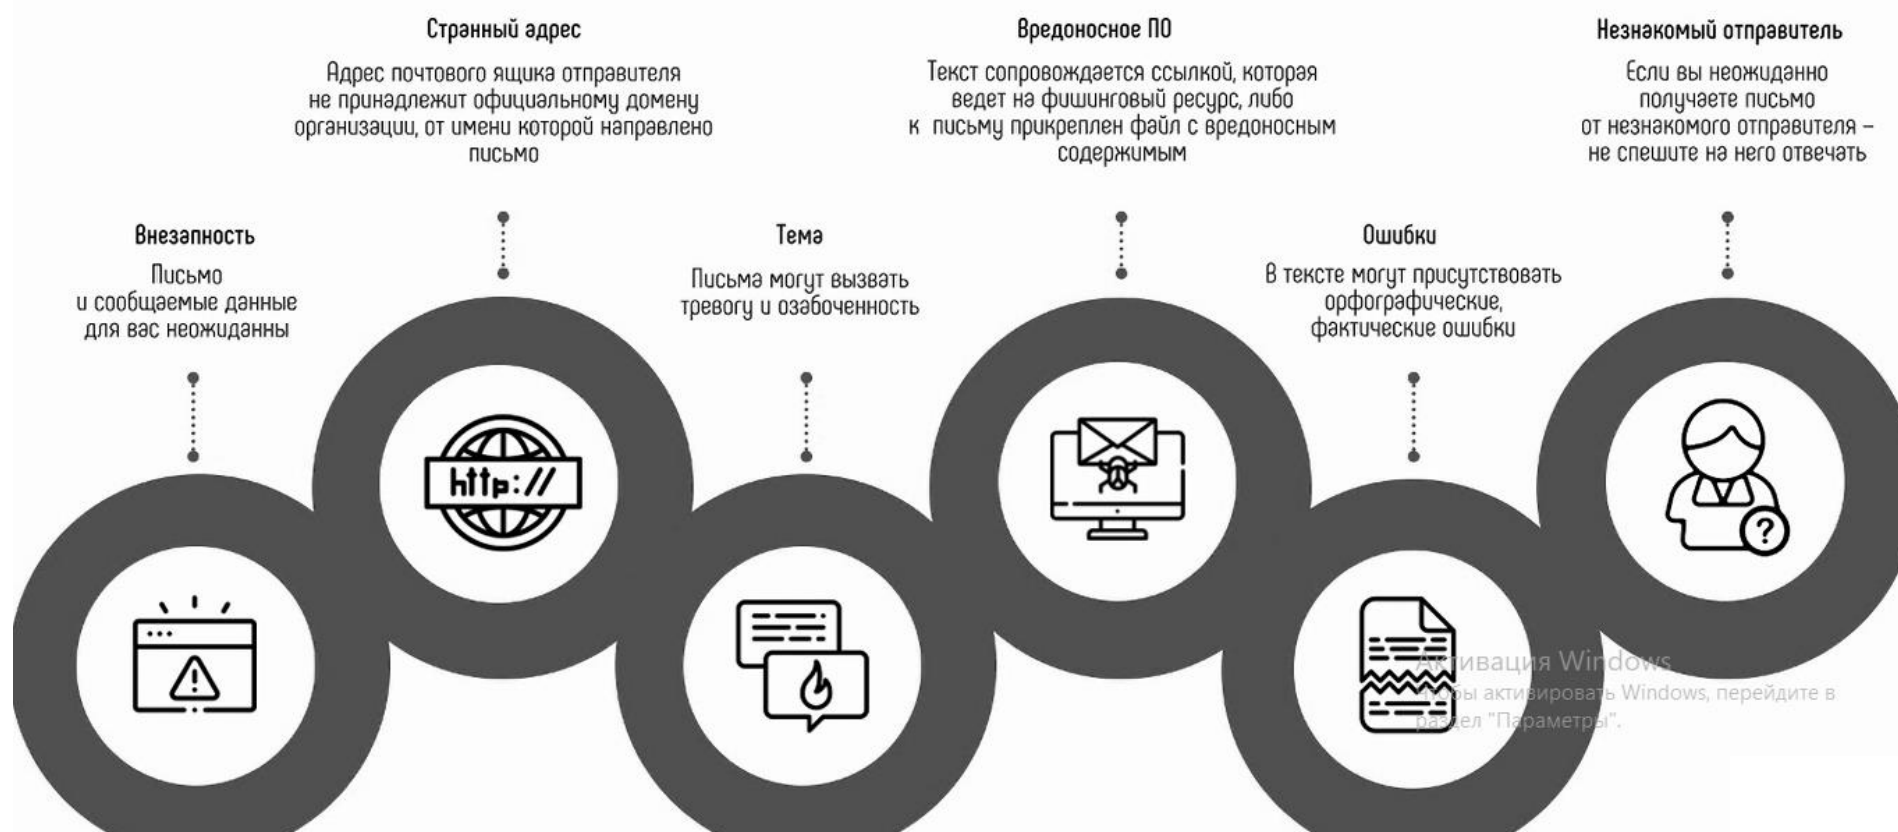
Внезапность

Письмо и сообщаемые данные для вас неожиданны

Странный адрес

Адрес почтового ящика отправителя не принадлежит официальному домену организации, от имени которой направлено письмо

http://

Тема

Письма могут вызвать тревогу и озабоченность

Вредоносное ПО

Текст сопровождается ссылкой, которая ведет на фишинговый ресурс, либо к письму прикреплен файл с вредоносным содержимым

Ошибки

В тексте могут присутствовать орфографические, фактические ошибки

Незнакомый отправитель

Если вы неожиданно получаете письмо от незнакомого отправителя – не спешите на него отвечать

?

Активация Windows
Чтобы активировать Windows, перейдите в раздел "Параметры".